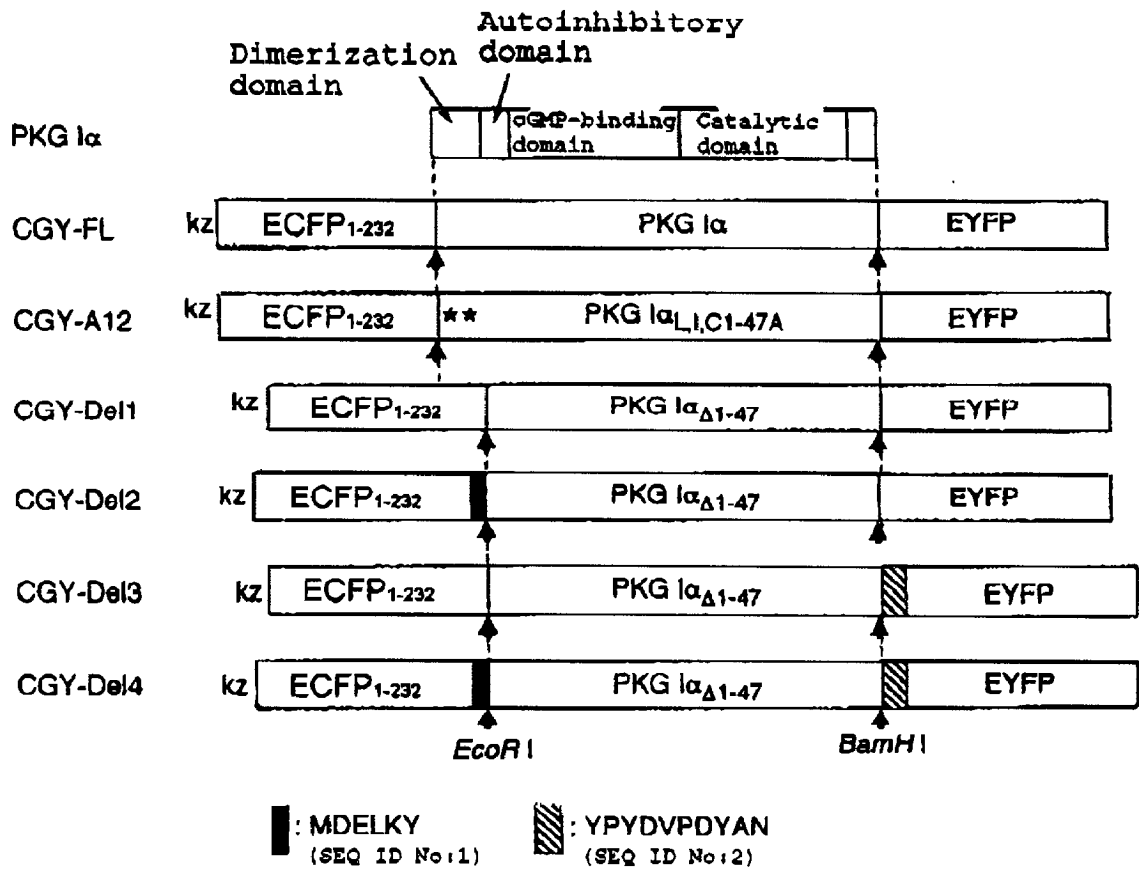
Autoinhibitory domain
Dimerization domain

PKG Iα cGMP-binding domain Catalytic domain

CGY-FL kz $ECFP_{1-232}$ PKG Iα EYFP

CGY-A12 kz $ECFP_{1-232}$ ** PKG $I\alpha_{L,I,C1-47A}$ EYFP

CGY-Del1 kz $ECFP_{1-232}$ PKG $I\alpha_{\Delta1-47}$ EYFP

CGY-Del2 kz $ECFP_{1-232}$ PKG $I\alpha_{\Delta1-47}$ EYFP

CGY-Del3 kz $ECFP_{1-232}$ PKG $I\alpha_{\Delta1-47}$ EYFP

CGY-Del4 kz $ECFP_{1-232}$ PKG $I\alpha_{\Delta1-47}$ EYFP

EcoR I BamH I

: MDELKY (SEQ ID No:1) : YPYDVPDYAN (SEQ ID No:2)